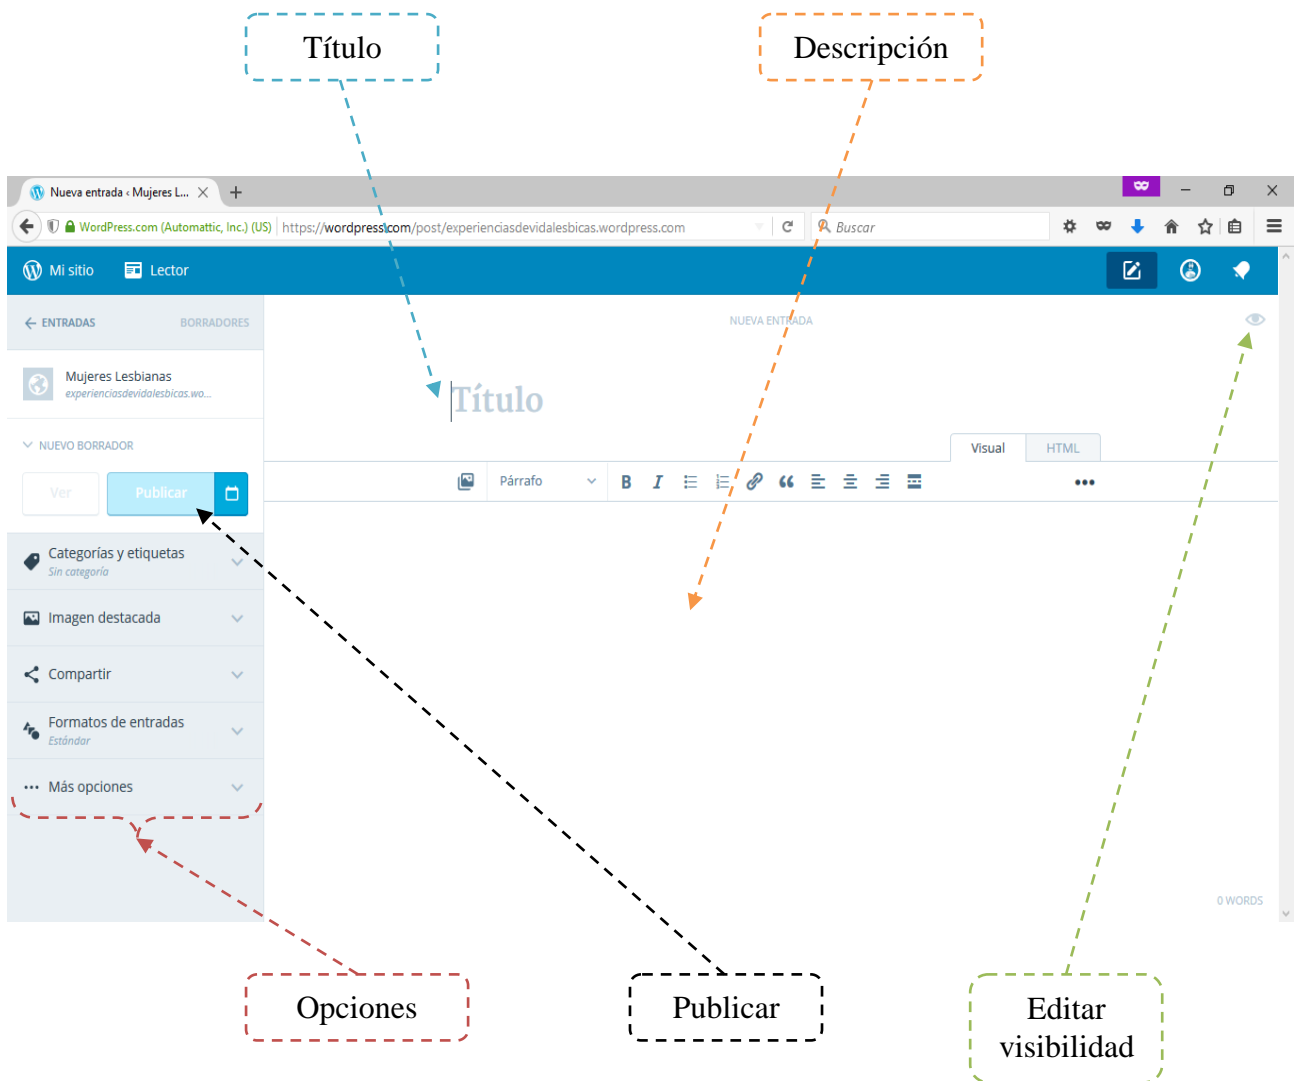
Título

Descripción

Nueva entrada ‹ Mujeres L...

WordPress.com (Automattic, Inc.) (US) https://wordpress.com/post/experienciasdevidalesbicas.wordpress.com

Buscar

Mi sitio

Lector

ENTRADAS

BORRADORES

Mujeres Lesbianas
experienciasdevidalesbicas.wo...

NUEVO BORRADOR

Ver

Publicar

Categorías y etiquetas
Sin categoría

Imagen destacada

Compartir

Formatos de entradas
Estándar

Más opciones

NUEVA ENTRADA

Título

Visual

HTML

Párrafo

B

I

0 WORDS

Opciones

Publicar

Editar visibilidad